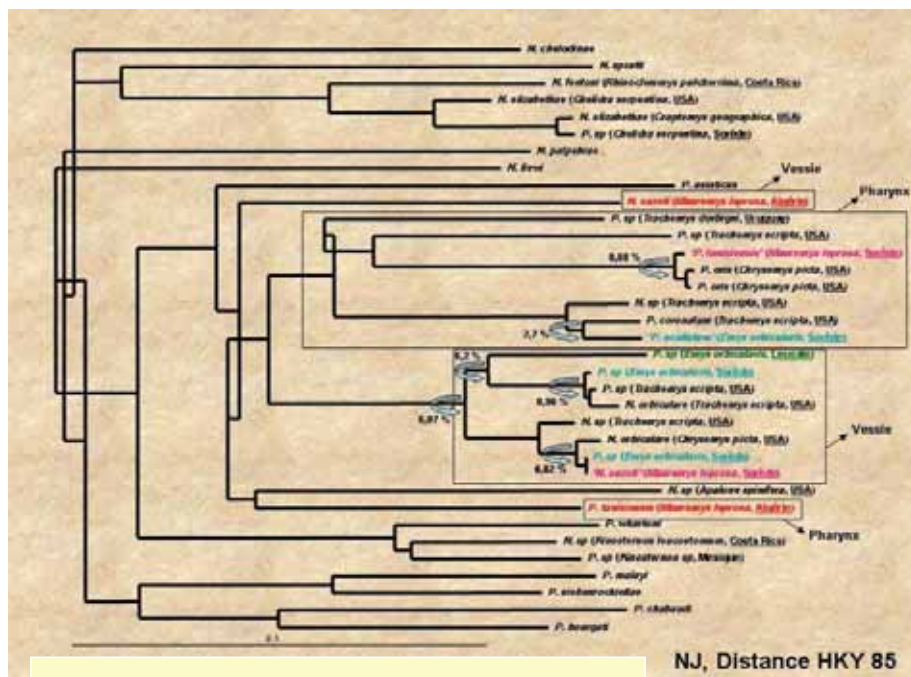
N. chelodinae

N. spratti

N. frothae (Rhinoclemmys pulcherrima, Costa Rica)

N. elizabethae (Chelidra serpentina, USA)

N. elizabethae (Graptemys geographica, USA)

P. sp (Chelidra serpentina, Sortie)

N. palpebrae

N. lirai

P. americae

Vessie

N. oassoli (Mauremys leprosa, Algérie)

Pharynx

P. sp (Trachemys dorbignyi, Uruguay)

P. sp (Trachemys scripta, USA)

P. 'lenticularis' (Mauremys leprosa, Sortie)

0,88 %

P. oris (Chrysemys picta, USA)

P. oris (Chrysemys picta, USA)

N. sp (Trachemys scripta, USA)

P. coronatum (Trachemys scripta, USA)

2,7 %

P. ocellatum (Emys orbicularis, Sortie)

6,2 %

P. sp (Emys orbicularis, Lacolle)

P. sp (Emys orbicularis, Sortie)

P. sp (Trachemys scripta, USA)

0,96 %

N. orbiculare (Trachemys scripta, USA)

6,87 %

N. sp (Trachemys scripta, USA)

Vessie

N. orbiculare (Chrysemys picta, USA)

P. sp (Emys orbicularis, Sortie)

6,82 %

N. oassoli (Mauremys leprosa, Sortie)

N. sp (Apalone spinifera, USA)

P. leschenaultii (Mauremys leprosa, Algérie)

Pharynx

P. rohanicus

N. sp (Rhinoclemmys funereum, Costa Rica)

P. sp (Kinosternon sp, Mexique)

P. malayi

P. siebenrockiellae

P. chabaudi

P. heangensis

0.1

NJ, Distance HKY 85